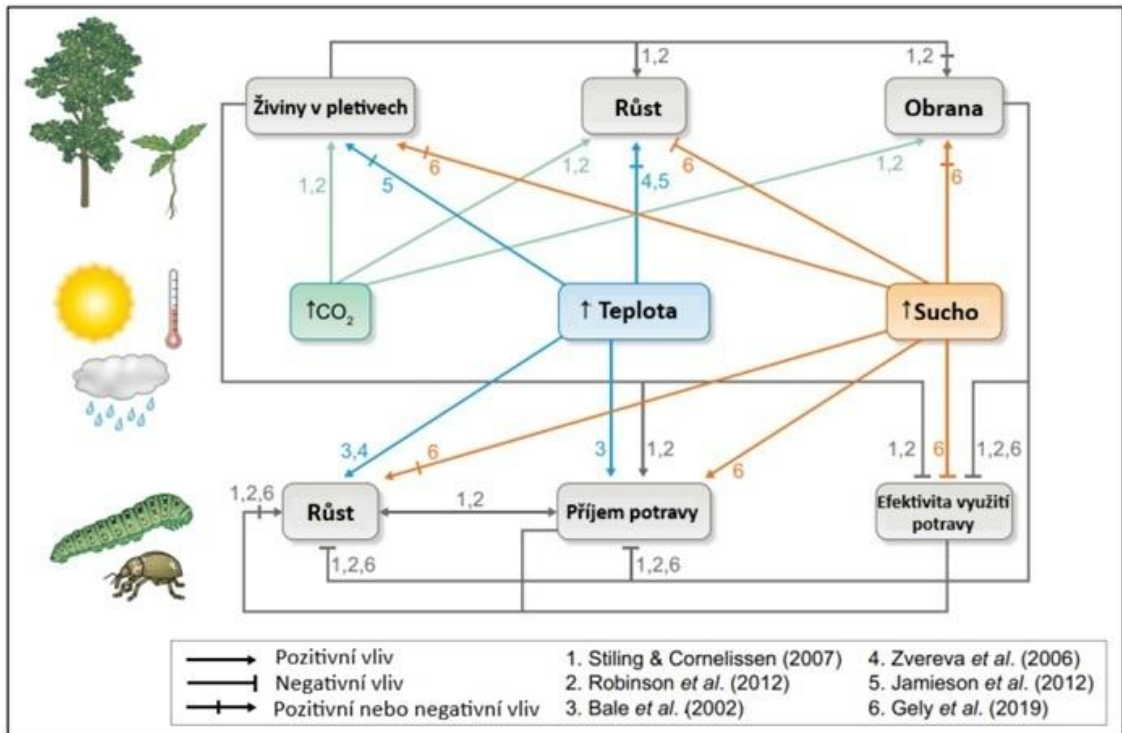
Živiny v pletivech

Růst

Obrana

1,2

1,2

1,2

5

6

1,2

4,5

6

1,2

6

$\uparrow CO_2$

↑ Teplota

↑Sucho

3,4

6

3

1,2

6

1,2

6

1,2,6

1,2,6

Růst

1,2

Příjem potravy

Efektivita využití potravy

1,2,6

1,2,6

Pozitivní vliv
Negativní vliv
Pozitivní nebo negativní vliv

1. Stiling & Cornelissen (2007)
2. Robinson et al. (2012)
3. Bale et al. (2002)

4. Zvereva et al. (2006)
5. Jamieson et al. (2012)
6. Gely et al. (2019)